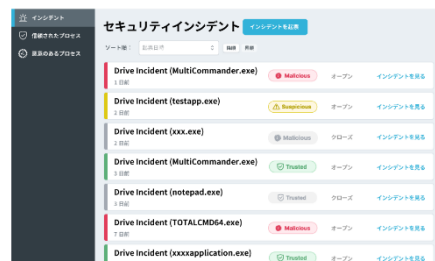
インシデント
信頼されたプロセス
脅威のあるプロセス

セキュリティインシデント
インシデントを起票

ソート順: 最新順 昇順 降順

Drive Incident (MultiCommander.exe)
1 日前
Malicious
オープン
インシデントを見る

Drive Incident (testapp.exe)
2 日前
Suspicious
オープン
インシデントを見る

Drive Incident (xxx.exe)
3 日前
Malicious
クローズ
インシデントを見る

Drive Incident (MultiCommander.exe)
1 日前
Trusted
オープン
インシデントを見る

Drive Incident (notepad.exe)
3 日前
Trusted
クローズ
インシデントを見る

Drive Incident (TOTALCMD64.exe)
7 日前
Malicious
オープン
インシデントを見る

Drive Incident (xxxxapplication.exe)
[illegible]
Trusted
オープン
インシデントを見る